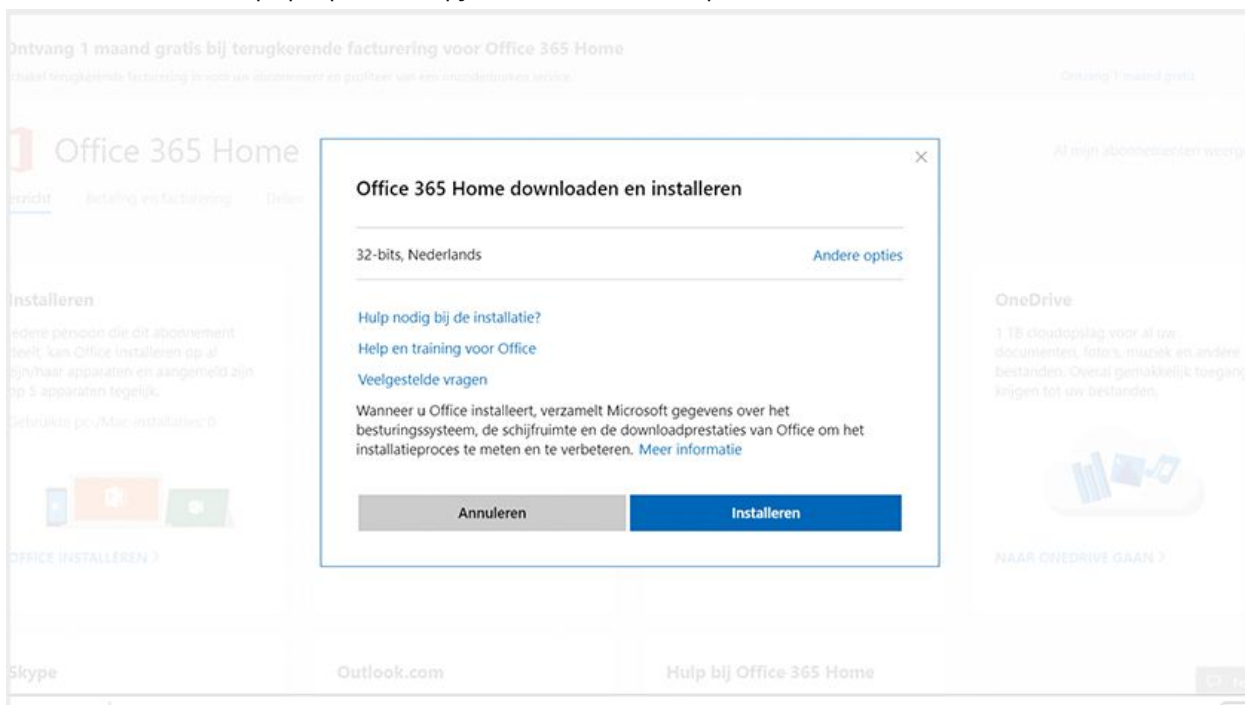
Ontvang 1 maand gratis bij terugkerende facturering voor Office 365 Home

Schakel terugkerende facturering in voor uw abonnement en profiteer van een ononderbroken service.

Ontvang 1 maand gratis

Office 365 Home

Al mijn abonnementen weerg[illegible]

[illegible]rzicht Betaling en facturering Dele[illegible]

Installeren

Iedere persoon die dit abonnement deelt, kan Office installeren op al zijn/haar apparaten en aangemeld zijn op 5 apparaten tegelijk.

Gebruikte pc/Mac-installaties: 0

OFFICE INSTALLEREN >

OneDrive

1 TB cloudopslag voor al uw documenten, foto's, muziek en andere bestanden. Overal gemakkelijk toegang krijgen tot uw bestanden.

NAAR ONEDRIVE GAAN >

Skype

Outlook.com

Hulp bij Office 365 Home

×

Office 365 Home downloaden en installeren

32-bits, Nederlands

Andere opties

Hulp nodig bij de installatie?

Help en training voor Office

Veelgestelde vragen

Wanneer u Office installeert, verzamelt Microsoft gegevens over het besturingssysteem, de schijfruimte en de downloadprestaties van Office om het installatieproces te meten en te verbeteren. Meer informatie

Annuleren

Installeren